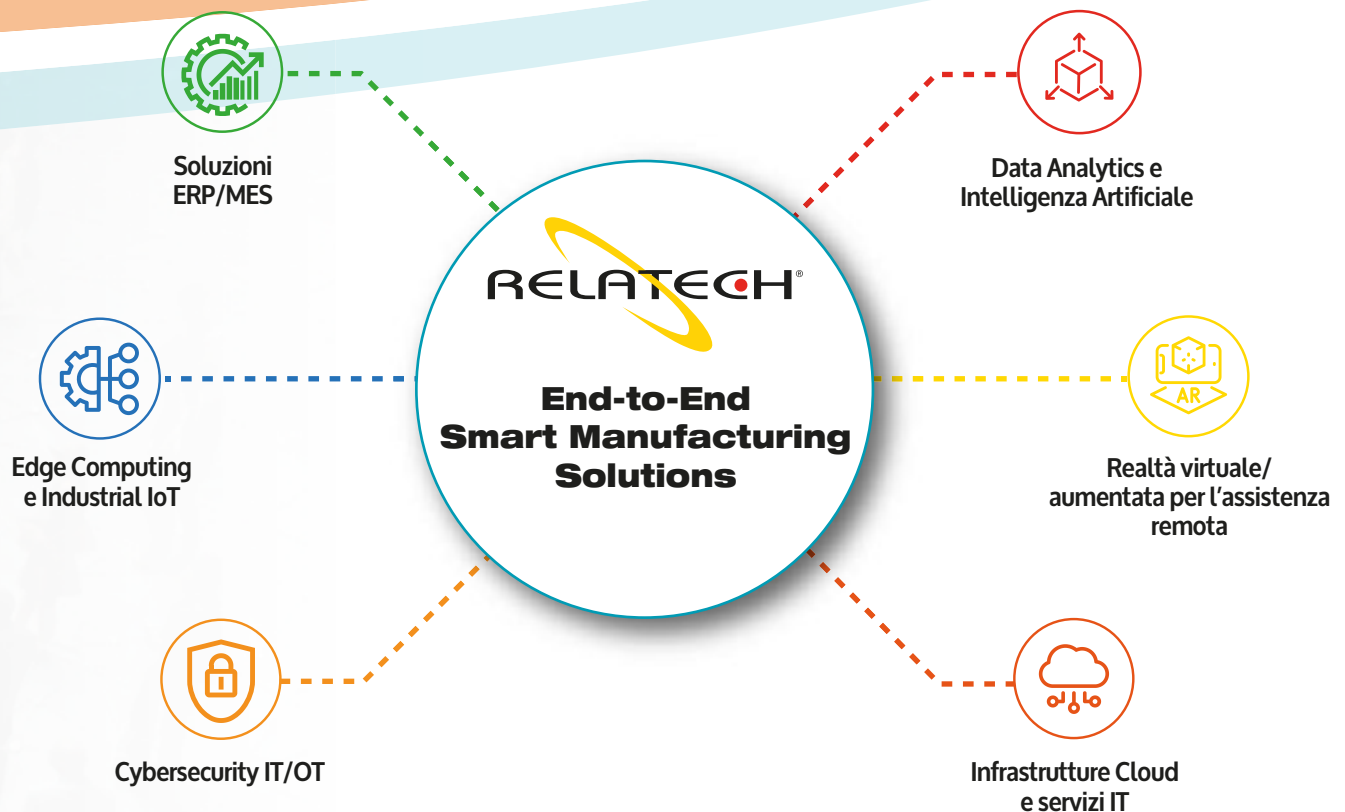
Soluzioni ERP/MES

Data Analytics e Intelligenza Artificiale

RELATECH®

End-to-End Smart Manufacturing Solutions

Edge Computing e Industrial IoT

AR

Realtà virtuale/ aumentata per l'assistenza remota

Cybersecurity IT/OT

Infrastrutture Cloud e servizi IT